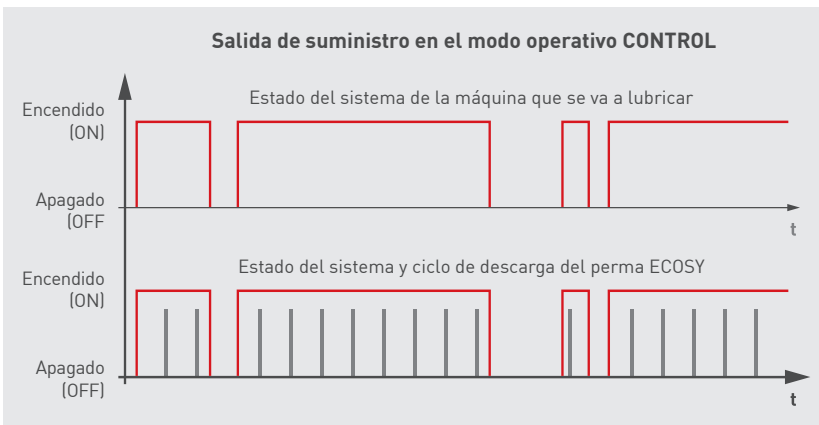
Salida de suministro en el modo operativo CONTROL

Estado del sistema de la máquina que se va a lubricar

Encendido (ON)

Apagado (OFF

t

Estado del sistema y ciclo de descarga del perma ECOSY

Encendido (ON)

Apagado (OFF)

t